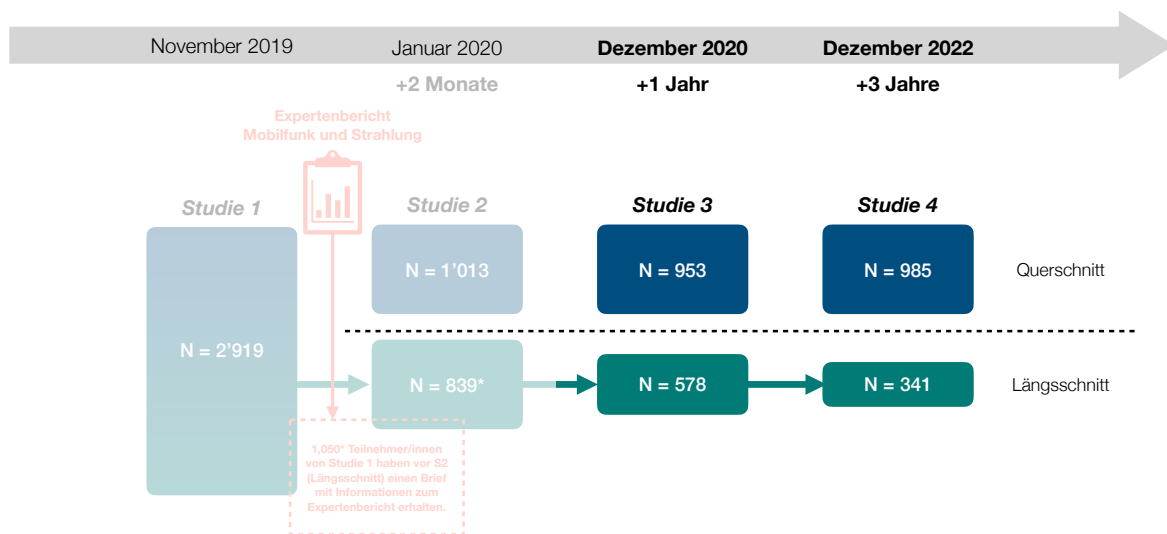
November 2019

Januar 2020
+2 Monate

Dezember 2020
+1 Jahr

Dezember 2022
+3 Jahre

Expertenbericht Mobilfunk und Strahlung

Studie 1

N = 2'919

Studie 2

N = 1'013

N = 839*

Studie 3

N = 953

N = 578

Studie 4

N = 985

N = 341

Querschnitt

Längsschnitt

1,050* Teilnehmer/innen von Studie 1 haben vor S2 (Längsschnitt) einen Brief mit Informationen zum Expertenbericht erhalten.